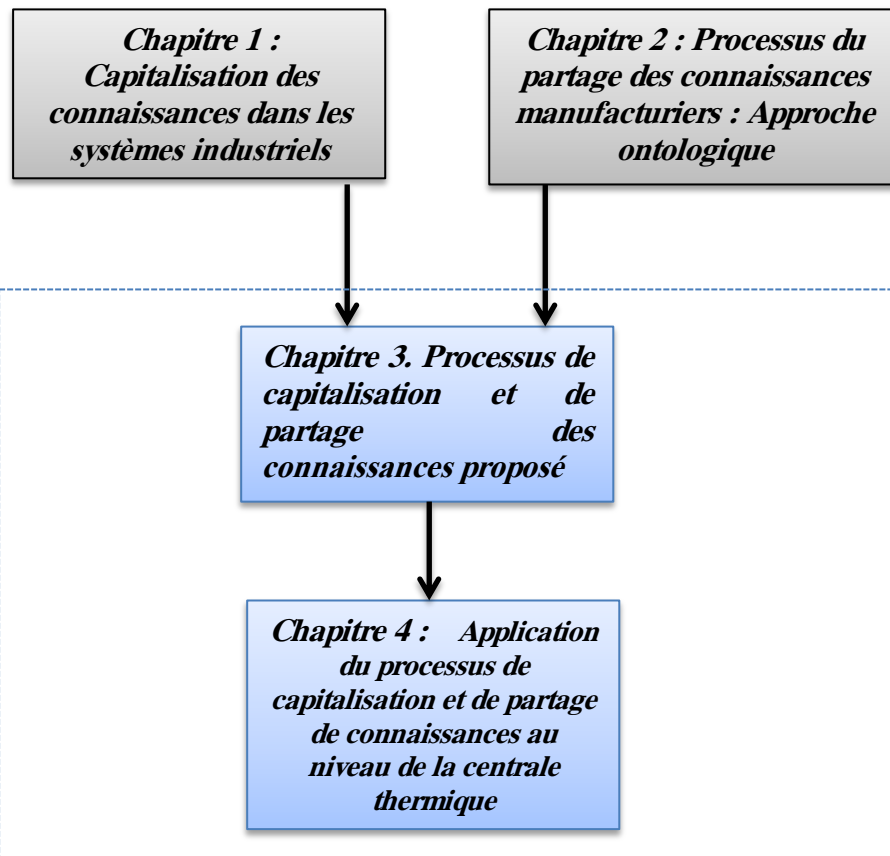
Chapitre 1 : Capitalisation des connaissances dans les systèmes industriels

Chapitre 2 : Processus du partage des connaissances manufacturiers : Approche ontologique

Chapitre 3. Processus de capitalisation et de partage des connaissances proposé

Chapitre 4 : Application du processus de capitalisation et de partage de connaissances au niveau de la centrale thermique